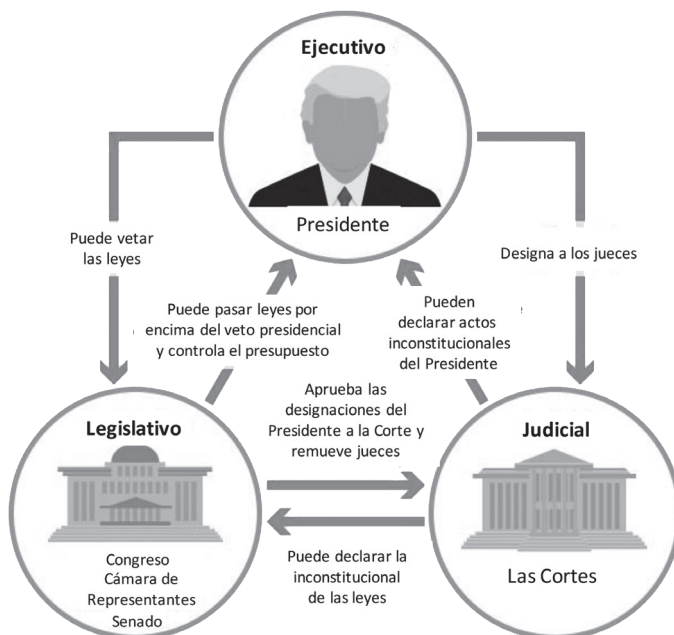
Ejecutivo

Presidente

Puede vetar las leyes

Designa a los jueces

Puede pasar leyes por encima del veto presidencial y controla el presupuesto

Pueden declarar actos inconstitucionales del Presidente

Aprueba las designaciones del Presidente a la Corte y remueve jueces

Legislativo

Judicial

Congreso
Cámara de Representantes
Senado

Puede declarar la inconstitucional de las leyes

Las Cortes